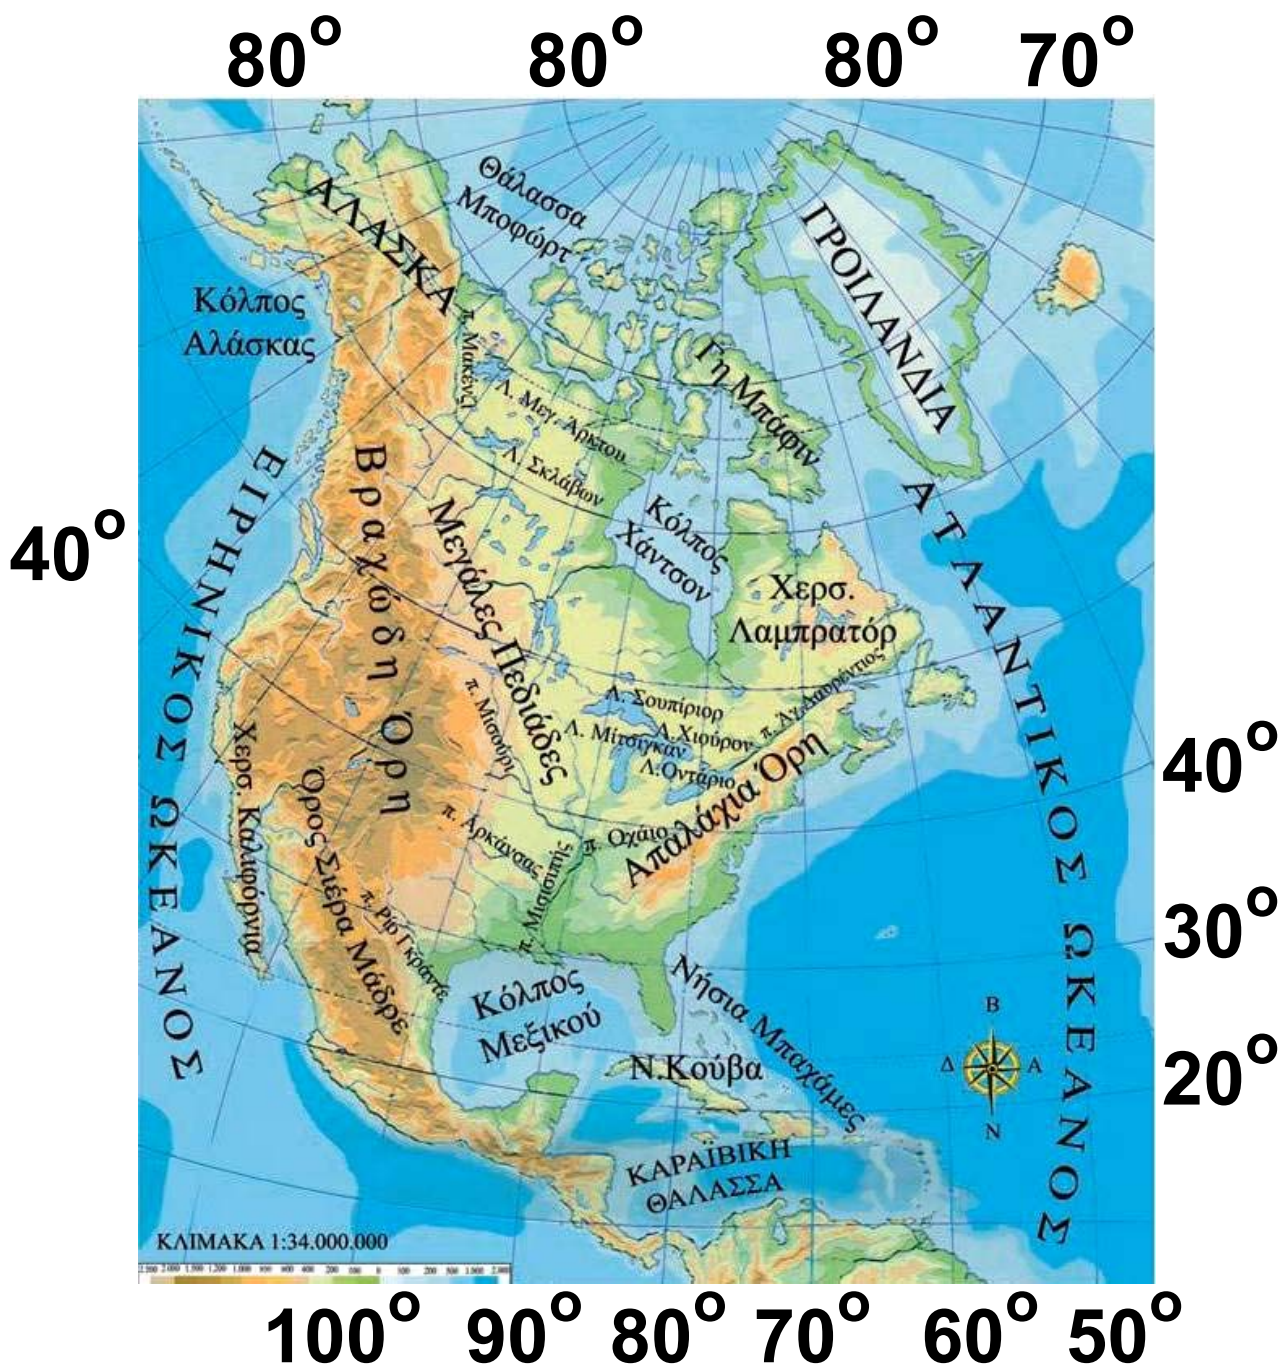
80° 80° 80° 70°

Θάλασσα Μποφόρτ

ΑΛΑΣΚΑ

ΓΡΟΙΛΑΝΔΙΑ

Κόλπος Αλάσκας

π. Μακένζι

Γη Μπάφιν

Λ. Μεγ. Άρκτου

Λ. Σκλάβων

ΕΙΡΗΝΙΚΟΣ ΩΚΕΑΝΟΣ

Βραχώδη Όρη

Μεγάλες Πεδιάδες

Κόλπος Χάντσον

ΑΤΛΑΝΤΙΚΟΣ ΩΚΕΑΝΟΣ

40°

Χερσ. Λαμπρατόρ

π. Μισούρι

Λ. Σουπίριορ

Λ. Χιούρον

π. Αγ. Λαυρέντιος

Λ. Μίσιγκαν

Λ. Οντάριο

Απαλάχια Όρη

40°

Χερσ. Καλιφόρνια

Όρος Σιέρα Μάδρε

π. Αρκάνσας

π. Μισισιπής

π. Οχάιο

30°

π. Ρίο Γκράντε

Κόλπος Μεξικού

Νήσια Μπαχάμες

Β

Δ

Α

Ν

Ν.Κούβα

20°

ΚΑΡΑΪΒΙΚΗ ΘΑΛΑΣΣΑ

ΚΛΙΜΑΚΑ 1:34.000.000

100° 90° 80° 70° 60° 50°